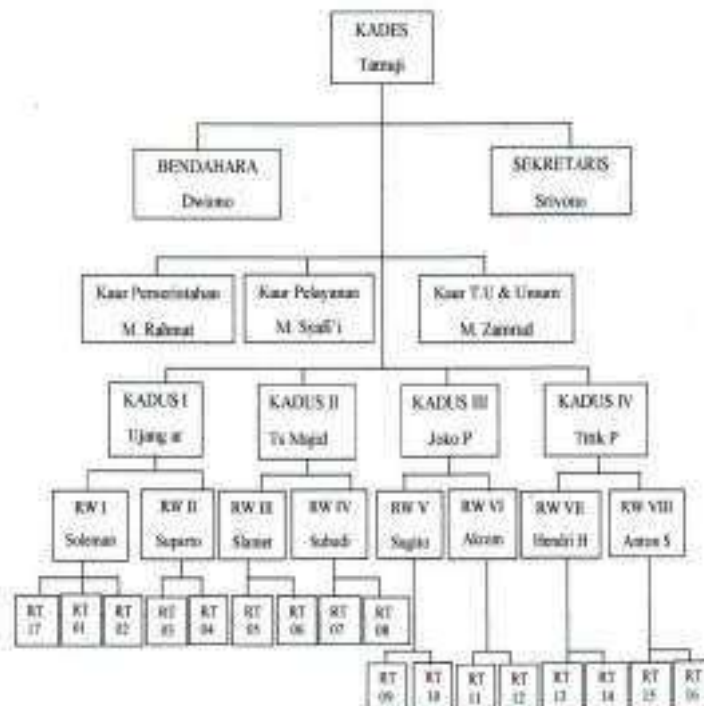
KADES
Tamaji

BENDAHARA
Dwiono

SEKRETARIS
Sriyono

Kaur Pemerintahan
M. Rahmat

Kaur Pelayanan
M. Syafi'i

Kaur T.U & Umum
M. Zamrud

KADUS I
Ujang ar

KADUS II
Ts Majid

KADUS III
Joko P

KADUS IV
Titik P

RW I
Soleman

RW II
Suparto

RW III
Slamet

RW IV
Subadi

RW V
Sugito

RW VI
Akrom

RW VII
Hendri H

RW VIII
Anton S

RT 17

RT 01

RT 02

RT 03

RT 04

RT 05

RT 06

RT 07

RT 08

RT 09

RT 10

RT 11

RT 12

RT 13

RT 14

RT 15

RT 16